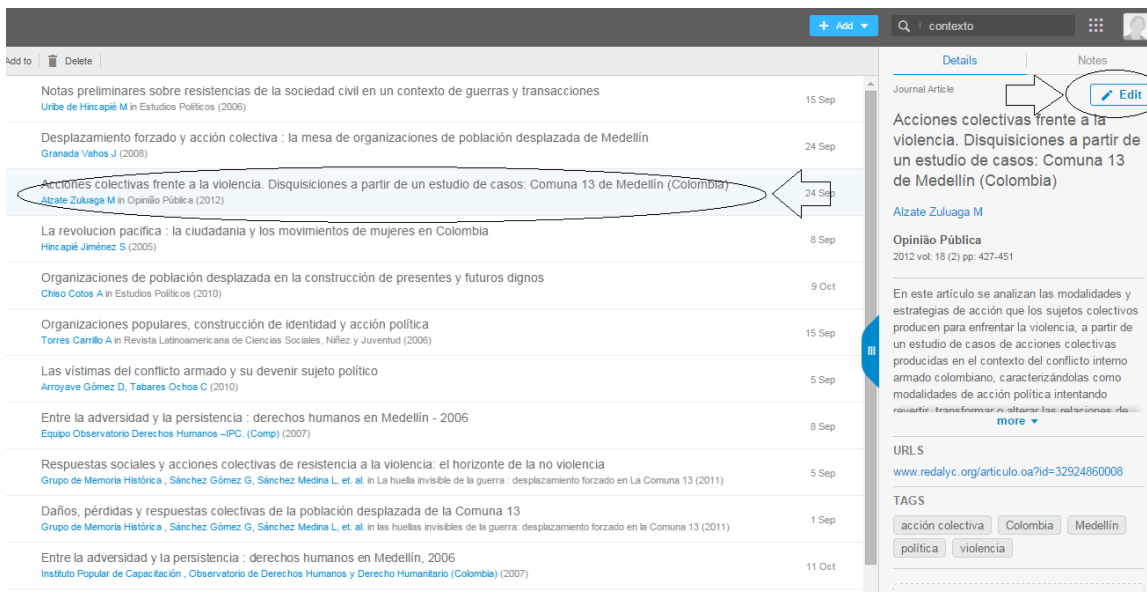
+ Add ▾
contexto

Add to | Delete

Notas preliminares sobre resistencias de la sociedad civil en un contexto de guerras y transacciones
Uribe de Hincapié M in Estudios Políticos (2006)
15 Sep

Desplazamiento forzado y acción colectiva : la mesa de organizaciones de población desplazada de Medellín
Granada Vahos J (2008)
24 Sep

Acciones colectivas frente a la violencia. Disquisiciones a partir de un estudio de casos: Comuna 13 de Medellín (Colombia)
Alzate Zuluaga M in Opinião Pública (2012)
24 Sep

La revolucion pacifica : la ciudadania y los movimientos de mujeres en Colombia
Hincapié Jiménez S (2005)
8 Sep

Organizaciones de población desplazada en la construcción de presentes y futuros dignos
Chiso Cotos A in Estudios Políticos (2010)
9 Oct

Organizaciones populares, construcción de identidad y acción política
Torres Carrillo A in Revista Latinoamericana de Ciencias Sociales, Niñez y Juventud (2006)
15 Sep

Las víctimas del conflicto armado y su devenir sujeto político
Arroyave Gómez D, Tabares Ochoa C (2010)
5 Sep

Entre la adversidad y la persistencia : derechos humanos en Medellín - 2006
Equipo Observatorio Derechos Humanos –IPC. (Comp) (2007)
8 Sep

Respuestas sociales y acciones colectivas de resistencia a la violencia: el horizonte de la no violencia
Grupo de Memoria Histórica , Sánchez Gómez G, Sánchez Medina L, et. al. in La huella invisible de la guerra : desplazamiento forzado en La Comuna 13 (2011)
5 Sep

Daños, pérdidas y respuestas colectivas de la población desplazada de la Comuna 13
Grupo de Memoria Histórica , Sánchez Gómez G, Sánchez Medina L, et. al. in las huellas invisibles de la guerra: desplazamiento forzado en la Comuna 13 (2011)
1 Sep

Entre la adversidad y la persistencia : derechos humanos en Medellín, 2006
Instituto Popular de Capacitación , Observatorio de Derechos Humanos y Derecho Humanitario (Colombia) (2007)
11 Oct

Details
Notes

Journal Article
Edit

Acciones colectivas frente a la violencia. Disquisiciones a partir de un estudio de casos: Comuna 13 de Medellín (Colombia)

Alzate Zuluaga M

Opinião Pública
2012 vol: 18 (2) pp: 427-451

En este artículo se analizan las modalidades and estrategias de acción que los sujetos colectivos producen para enfrentar la violencia, a partir de un estudio de casos de acciones colectivas producidas en el contexto del conflicto interno armado colombiano, caracterizándolas como modalidades de acción política intentando revertir, transformar o alterar las relaciones de
more ▾

URLS
www.redalyc.org/articulo.oa?id=32924860008

TAGS
acción colectiva
Colombia
Medellín
política
violencia